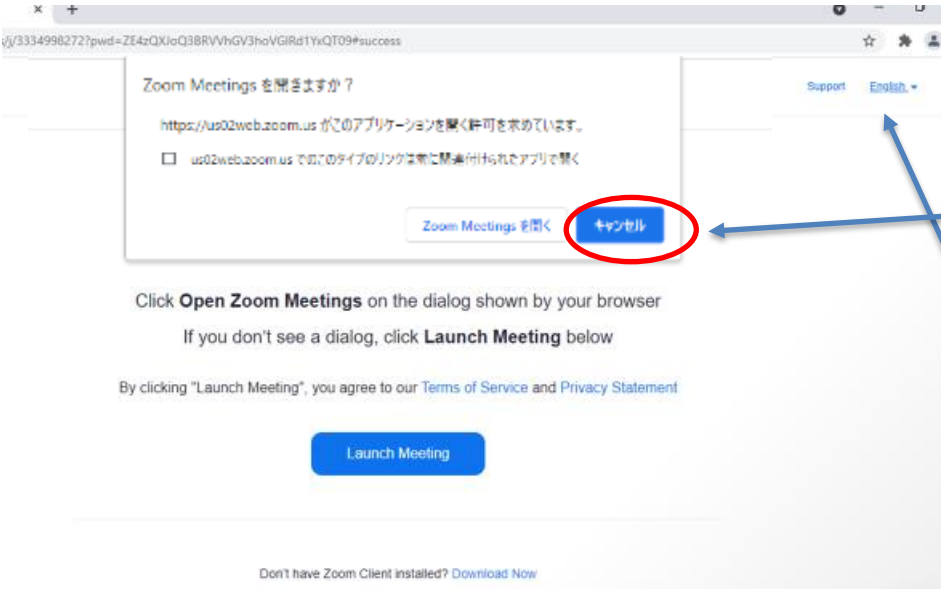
×   +

j/3334998272?pwd=ZE4zQXJoQ3BRVVhGV3hoVGlRd1YxQT09#success

Zoom Meetings を開きますか？

https://us02web.zoom.us がこのアプリケーションを開く許可を求めています。

☐ us02web.zoom.us でのこのタイプのリンクは常に関連付けられたアプリで開く

Zoom Meetings を開く

キャンセル

Support   English ▾

Click **Open Zoom Meetings** on the dialog shown by your browser

If you don't see a dialog, click **Launch Meeting** below

By clicking "Launch Meeting", you agree to our Terms of Service and Privacy Statement

Launch Meeting

Don't have Zoom Client installed? Download Now